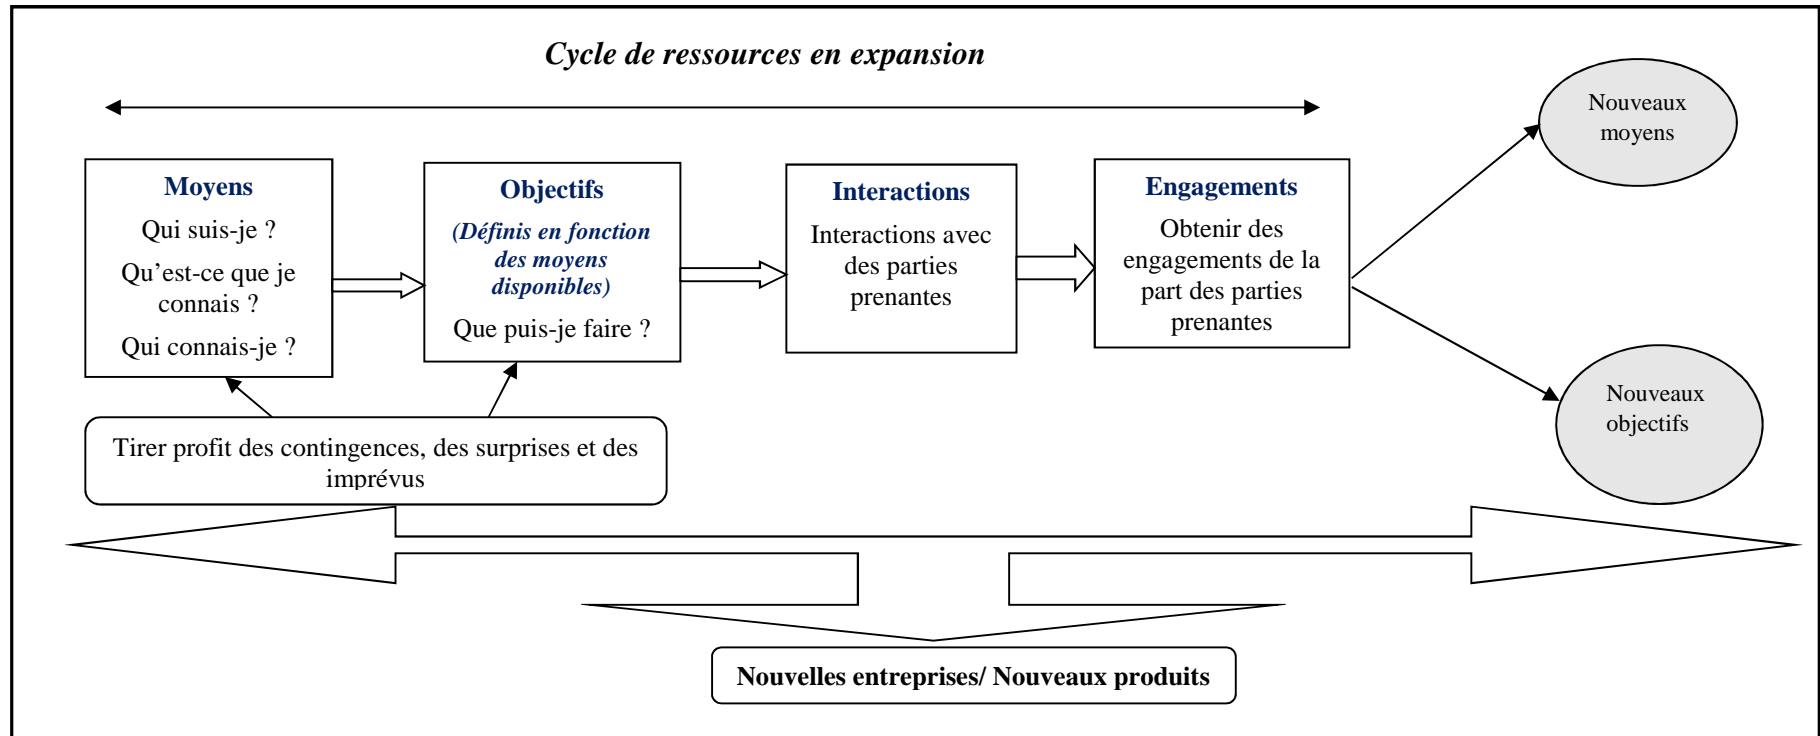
Cycle de ressources en expansion

Nouveaux moyens

Moyens
Qui suis-je ?
Qu’est-ce que je connais ?
Qui connais-je ?

Objectifs
(Définis en fonction des moyens disponibles)
Que puis-je faire ?

Interactions
Interactions avec des parties prenantes

Engagements
Obtenir des engagements de la part des parties prenantes

Nouveaux objectifs

Tirer profit des contingences, des surprises et des imprévus

Nouvelles entreprises/ Nouveaux produits